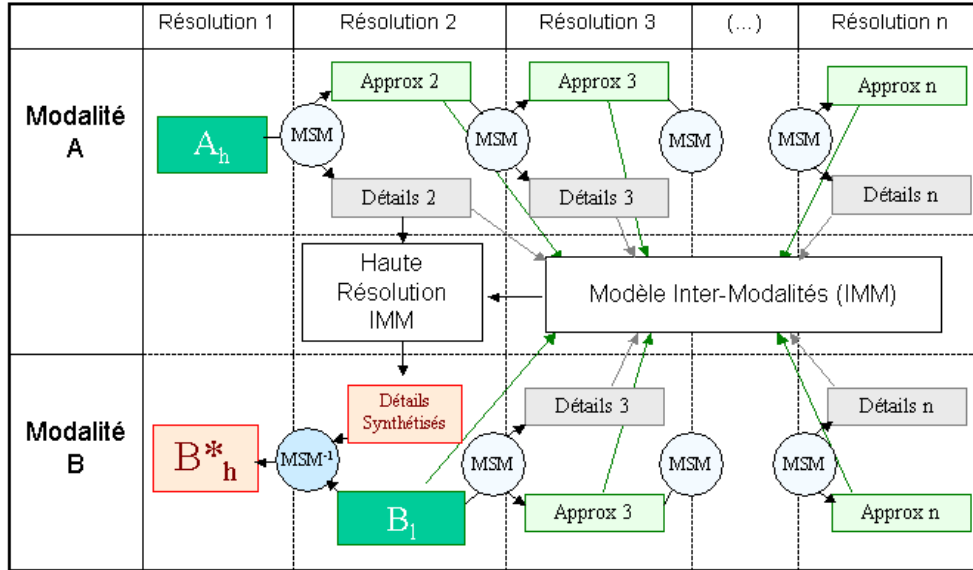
Résolution 1

Résolution 2

Résolution 3

(...)

Résolution n

Modalité A

$A_h$

MSM

Approx 2

Détails 2

MSM

Approx 3

Détails 3

MSM

MSM

Approx n

Détails n

Haute Résolution IMM

Modèle Inter-Modalités (IMM)

Modalité B

$B^*_h$

MSM-1

Détails Synthétisés

$B_l$

Détails 3

MSM

Approx 3

MSM

Détails n

MSM

Approx n